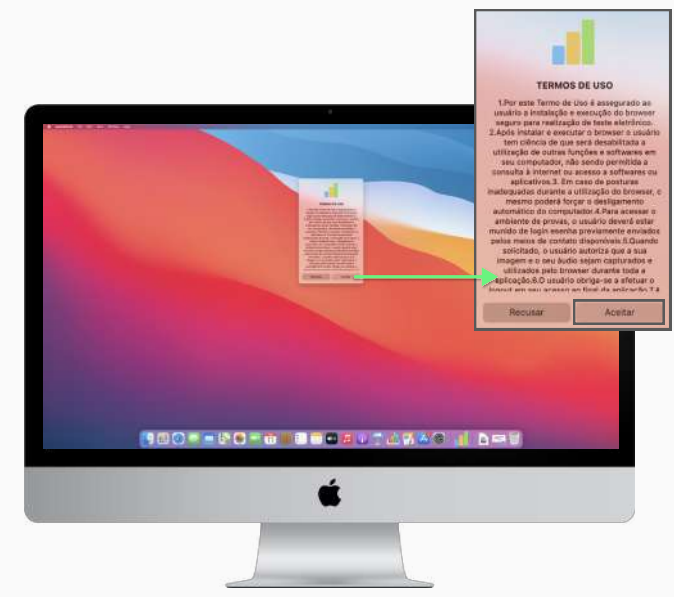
TERMOS DE USO

1.Por este Termo de Uso é assegurado ao usuário a instalação e execução do browser seguro para realização de teste eletrônico. 2.Após instalar e executar o browser o usuário tem ciência de que será desabilitada a utilização de outras funções e softwares em seu computador, não sendo permitida a consulta à internet ou acesso a softwares ou aplicativos.3. Em caso de posturas inadequadas durante a utilização do browser, o mesmo poderá forçar o desligamento automático do computador.4.Para acessar o ambiente de provas, o usuário deverá estar munido de login esenha previamente enviados pelos meios de contato disponíveis.5.Quando solicitado, o usuário autoriza que a sua imagem e o seu áudio sejam capturados e utilizados pelo browser durante toda a aplicação.6.O usuário obriga-se a efetuar o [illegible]

Recusar

Aceitar